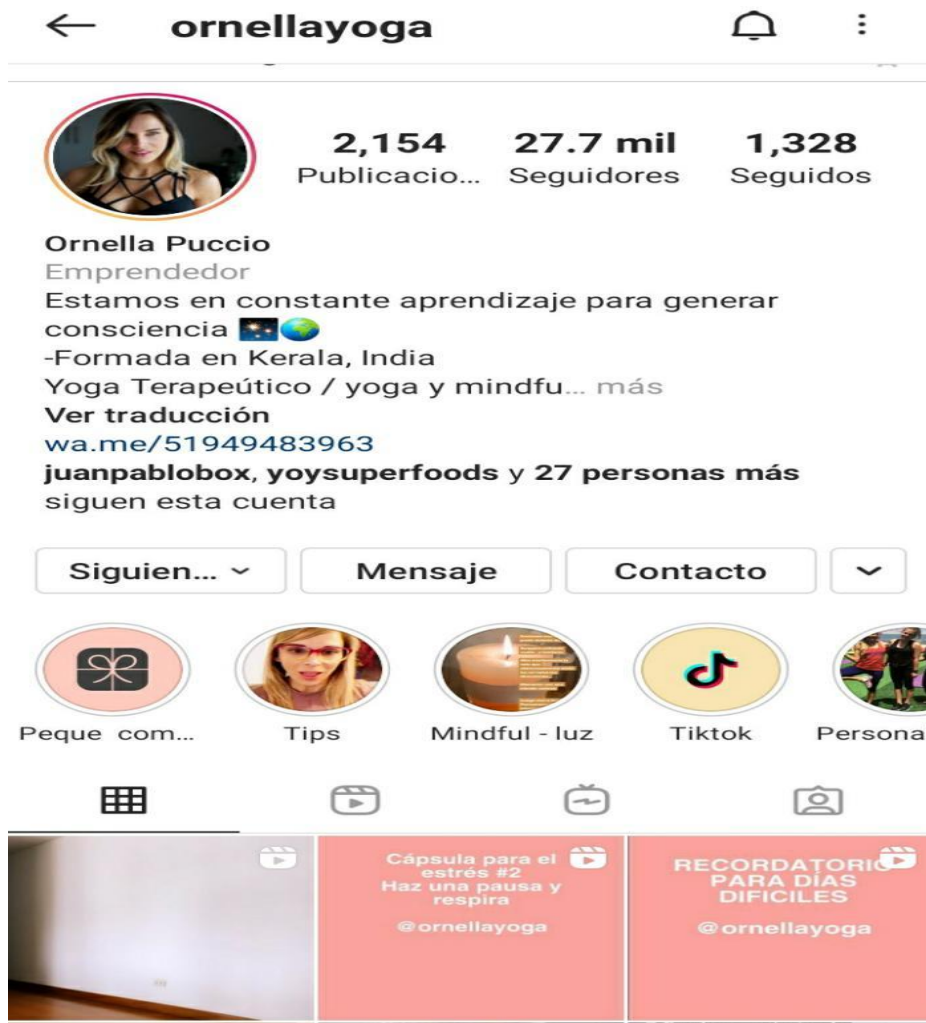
← ornellayoga

2,154 Publicacio...
27.7 mil Seguidores
1,328 Seguidos

Ornella Puccio
Emprendedor
Estamos en constante aprendizaje para generar consciencia 🎇🌍
-Formada en Kerala, India
Yoga Terapeútico / yoga y mindfu... más
Ver traducción
wa.me/51949483963
juanpablobox, yoysuperfoods y 27 personas más siguen esta cuenta

Siguien... ⌄ | Mensaje | Contacto | ⌄

Peque com... | Tips | Mindful - luz | Tiktok | Persona

Cápsula para el estrés #2
Haz una pausa y respira
@ornellayoga

RECORDATORIO PARA DÍAS DIFÍCILES
@ornellayoga